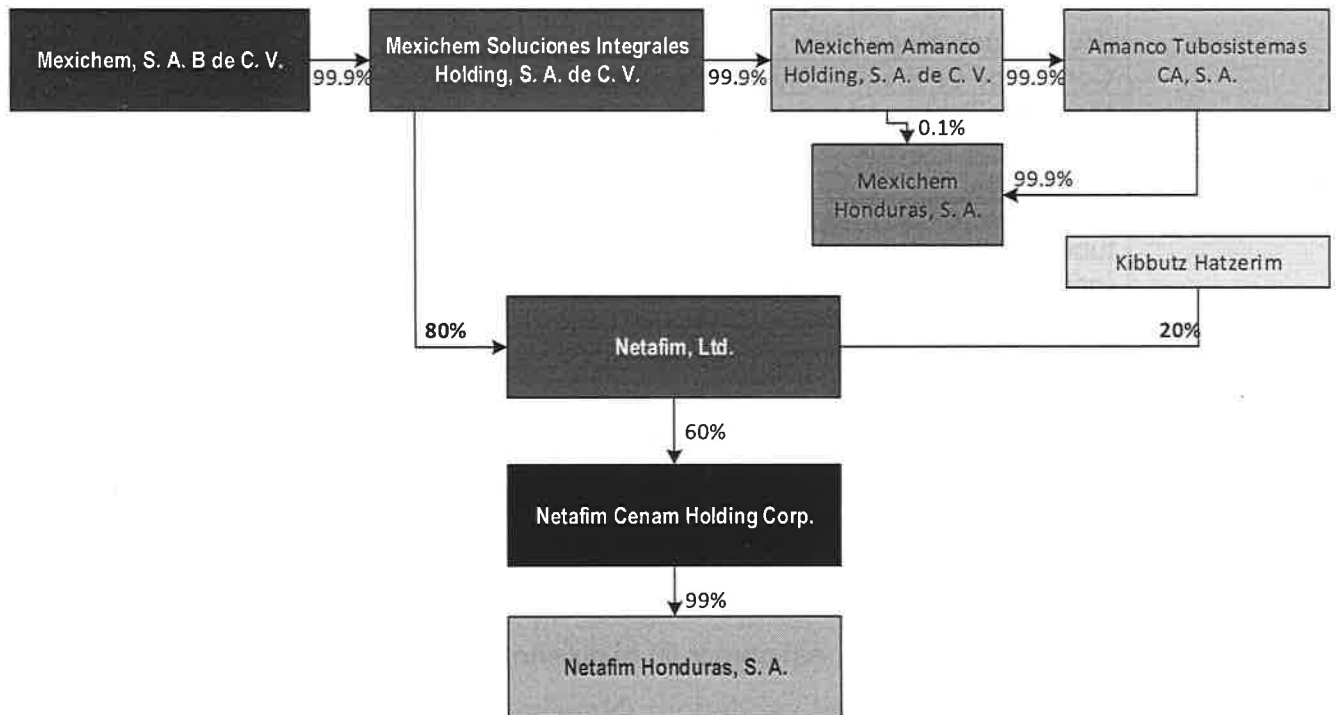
Mexichem, S. A. B de C. V.

99.9%

Mexichem Soluciones Integrales Holding, S. A. de C. V.

99.9%

Mexichem Amanco Holding, S. A. de C. V.

99.9%

Amanco Tubosistemas CA, S. A.

0.1%

Mexichem Honduras, S. A.

99.9%

Kibbutz Hatzerim

80%

Netafim, Ltd.

20%

60%

Netafim Cenam Holding Corp.

99%

Netafim Honduras, S. A.